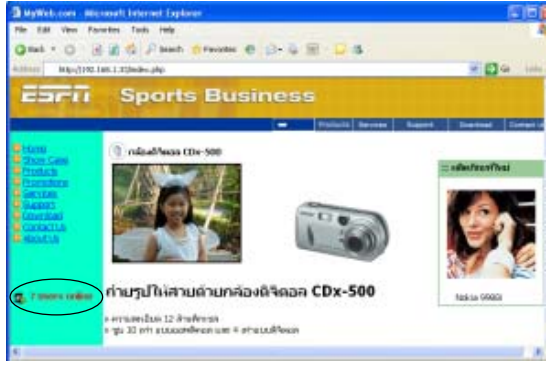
MyWeb.com - Microsoft Internet Explorer

File Edit View Favorites Tools Help

Back Search Favorites

Address http://192.168.1.33/index.php Go Links

ESPN Sports Business

Products Services Support Download Contact us

Home
Show Case
Products
Promotions
Services
Support
Download
Contact Us
About Us

กล้องดิจิตอล CDx-500

ถ่ายรูปให้สวยด้วยกล้องดิจิตอล CDx-500

» ความละเอียด 12 ล้านพิกเซล
» ซูม 10 เท่า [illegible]

ผลิตภัณฑ์ใหม่

Nokia 9980

7 users online